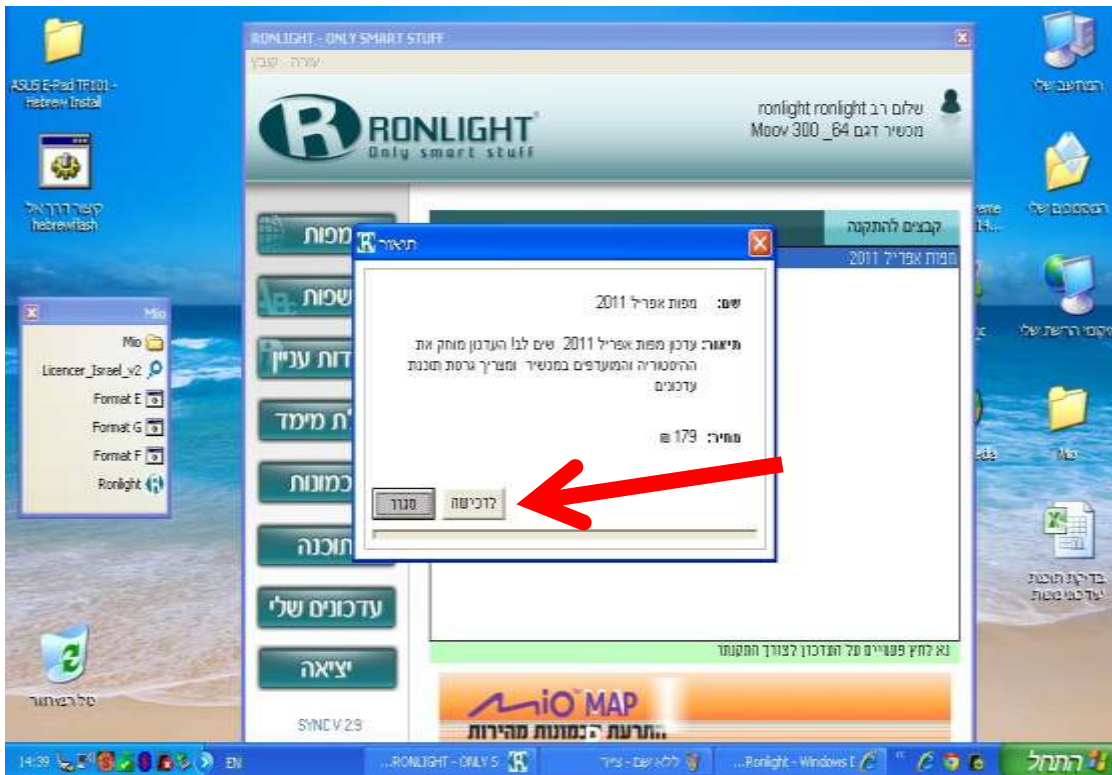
ASUS E-Pad TF101 - Hebrew Install

קיצור דרך אל hebrewflash

Mio
Mio
Licencer_Israel_v2
Format E
Format G
Format F
Ronlight

סל המיחזור

RONLIGHT - ONLY SMART STUFF
עזרה שבץ

RONLIGHT
Only smart stuff

שלום רב ronlight ronlight
מכשיר דגם Moov 300_64

מפות
שכות
דות עניין
'ת מימד
כמונות
תוכנה
עדכונים שלי
יציאה

SYNC V 2.9

קבצים להתקנה
מפות אפריל 2011

תיאור

שם: מפות אפריל 2011

תיאור: עדכון מפות אפריל 2011 שים לב! העדכון מוחק את ההיסטוריה והמועדפים במכשיר ומצריך גרסת תוכנת עדכונים

מחיר: 179 ₪

סגור
לרכישה

נא לחץ פעמיים על העדכון לצורך התקנתו

MiO MAP
התרעת מצלמות מהירות

המחשב שלי
המסמכים שלי
מקומות הרשת שלי
Mio
בדיקת תוכנת עדכונים

14:39 EN
RONLIGHT - ONLY S...
ללא שם - צייר
Ronlight - Windows I...
התחל